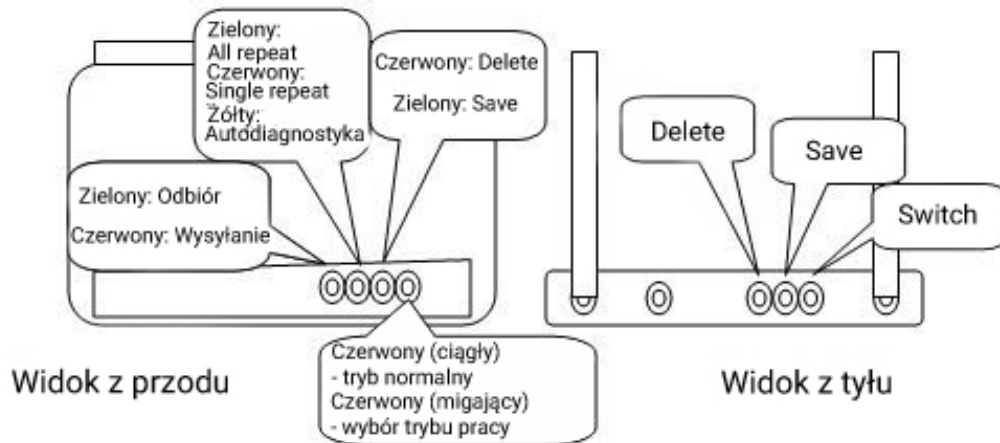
Zielony:
All repeat
Czerwony:
Single repeat
Żółty:
Autodiagnostyka

Czerwony: Delete

Zielony: Save

Zielony: Odbiór

Czerwony: Wysyłanie

Czerwony (ciągły)
- tryb normalny
Czerwony (migający)
- wybór trybu pracy

Widok z przodu

Delete

Save

Switch

Widok z tyłu